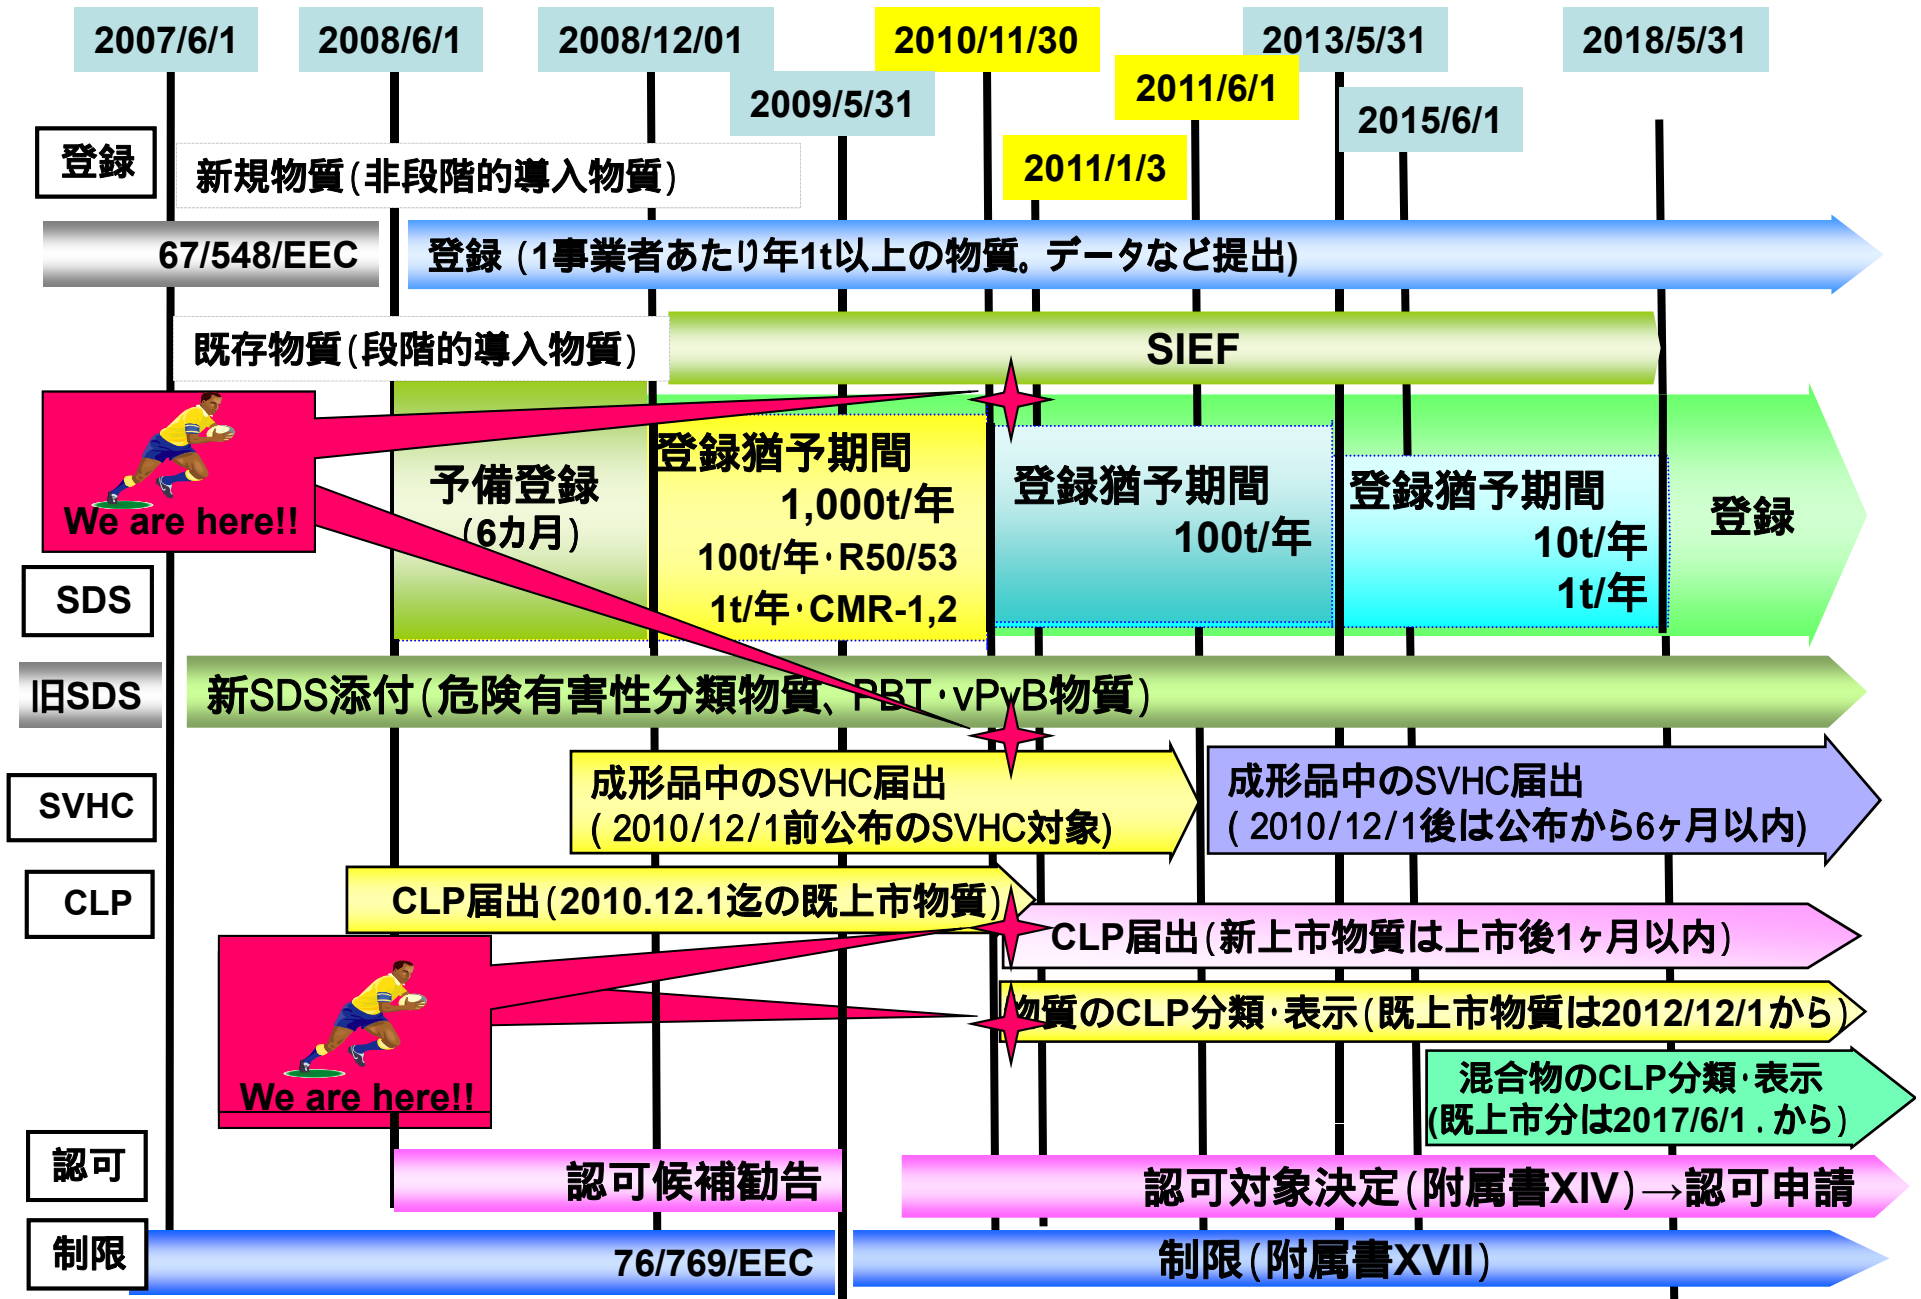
2007/6/1
2008/6/1
2008/12/01
2009/5/31
2010/11/30
2011/1/3
2011/6/1
2013/5/31
2015/6/1
2018/5/31

登録
新規物質(非段階的導入物質)
67/548/EEC
登録 (1事業者あたり年1t以上の物質。データなど提出)
既存物質(段階的導入物質)
SIEF
We are here!!
予備登録 (6カ月)
登録猶予期間 1,000t/年 100t/年・R50/53 1t/年・CMR-1,2
登録猶予期間 100t/年
登録猶予期間 10t/年 1t/年
登録
SDS
旧SDS
新SDS添付(危険有害性分類物質、PBT・vPvB物質)
SVHC
成形品中のSVHC届出 (2010/12/1前公布のSVHC対象)
成形品中のSVHC届出 (2010/12/1後は公布から6ヶ月以内)
CLP
CLP届出(2010.12.1迄の既上市物質)
CLP届出(新上市物質は上市後1ヶ月以内)
We are here!!
物質のCLP分類・表示(既上市物質は2012/12/1から)
混合物のCLP分類・表示 (既上市分は2017/6/1.から)
認可
認可候補勧告
認可対象決定(附属書XIV)→認可申請
制限
76/769/EEC
制限(附属書XVII)